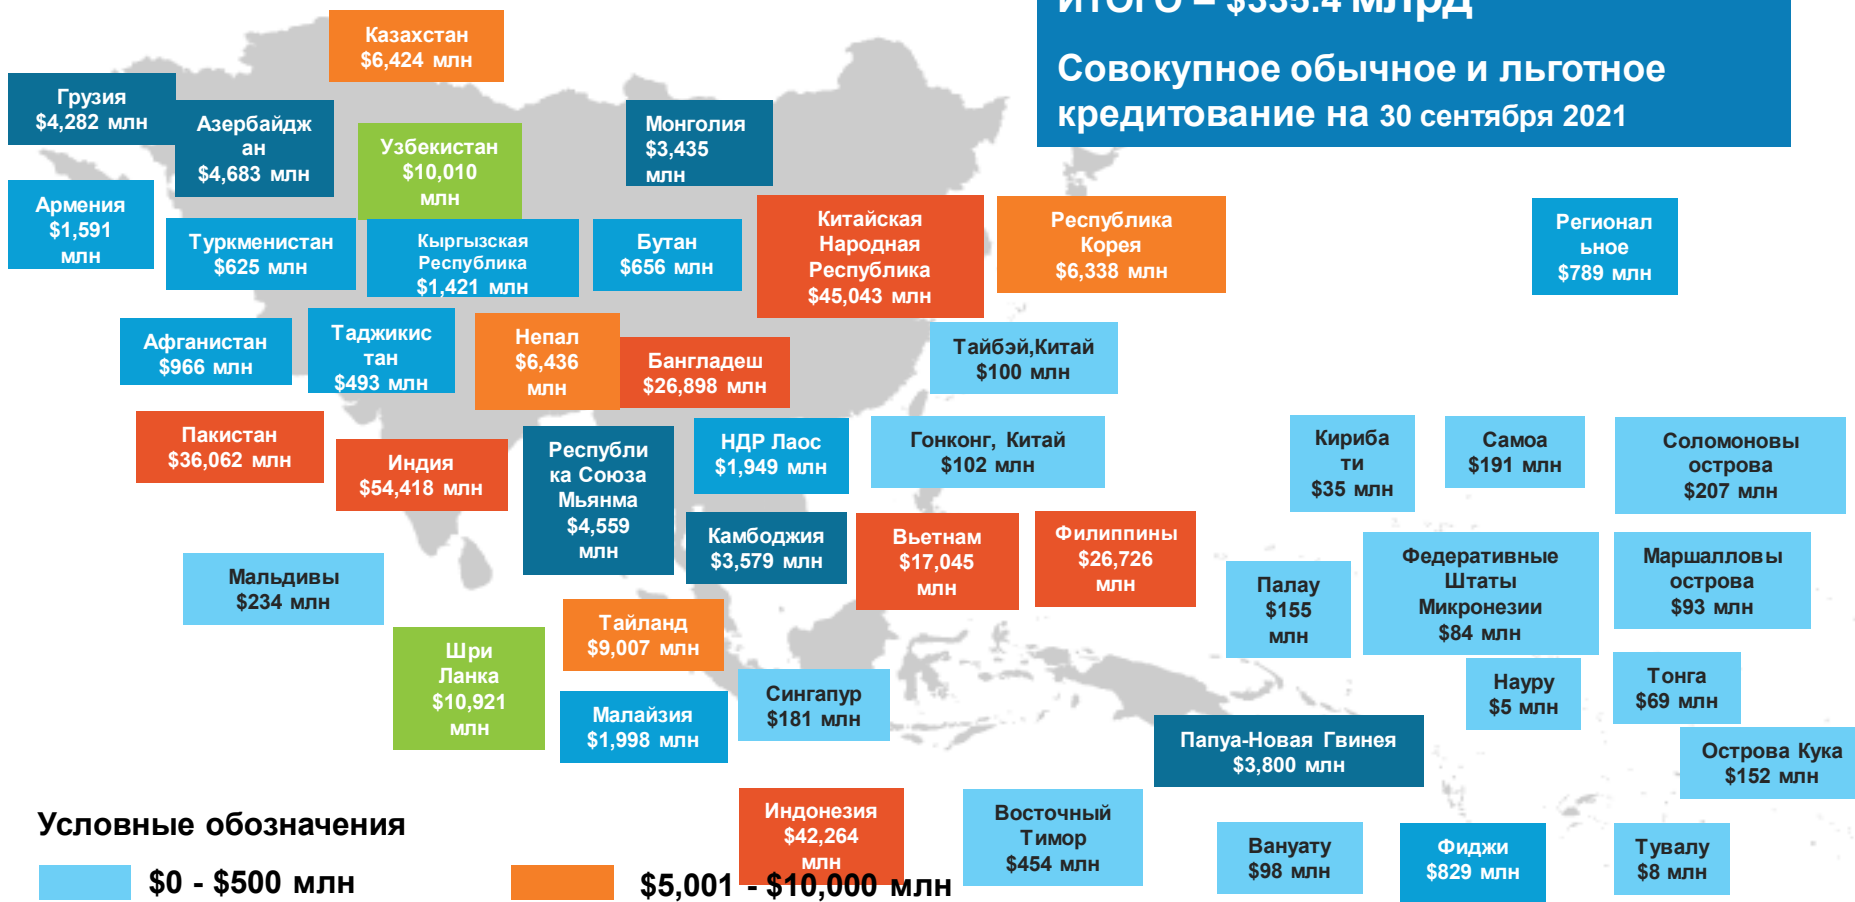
ИТОГО – $335.4 млрд

Совокупное обычное и льготное кредитование на 30 сентября 2021

Казахстан $6,424 млн

Грузия $4,282 млн

Азербайджан $4,683 млн

Узбекистан $10,010 млн

Монголия $3,435 млн

Армения $1,591 млн

Туркменистан $625 млн

Кыргызская Республика $1,421 млн

Бутан $656 млн

Китайская Народная Республика $45,043 млн

Республика Корея $6,338 млн

Региональное $789 млн

Афганистан $966 млн

Таджикистан $493 млн

Непал $6,436 млн

Бангладеш $26,898 млн

Тайбэй,Китай $100 млн

Пакистан $36,062 млн

Индия $54,418 млн

Республика Союза Мьянма $4,559 млн

НДР Лаос $1,949 млн

Гонконг, Китай $102 млн

Кирибати $35 млн

Самоа $191 млн

Соломоновы острова $207 млн

Камбоджия $3,579 млн

Вьетнам $17,045 млн

Филиппины $26,726 млн

Палау $155 млн

Федеративные Штаты Микронезии $84 млн

Маршалловы острова $93 млн

Мальдивы $234 млн

Шри Ланка $10,921 млн

Тайланд $9,007 млн

Сингапур $181 млн

Науру $5 млн

Тонга $69 млн

Малайзия $1,998 млн

Папуа-Новая Гвинея $3,800 млн

Острова Кука $152 млн

Индонезия $42,264 млн

Восточный Тимор $454 млн

Вануату $98 млн

Фиджи $829 млн

Тувалу $8 млн

Условные обозначения

$0 - $500 млн

$5,001 - $10,000 млн